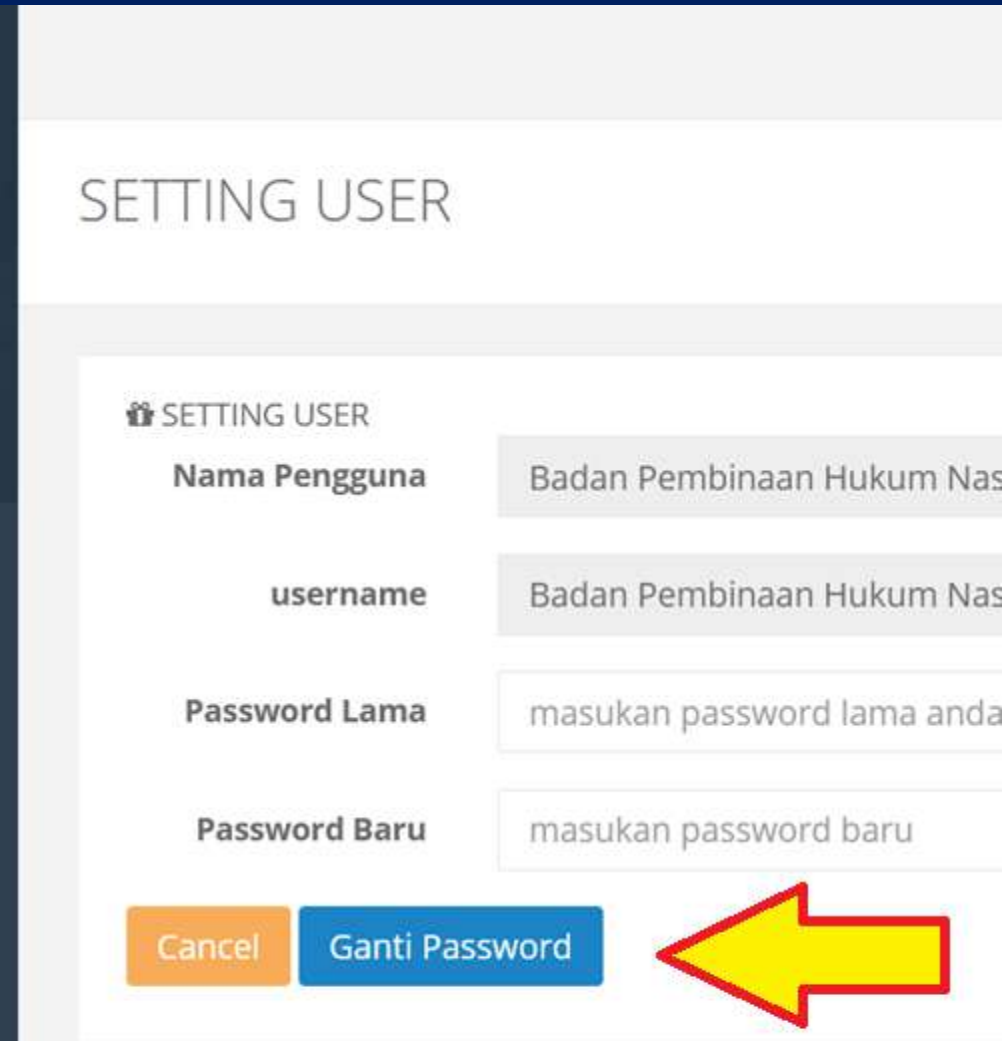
SETTING USER

SETTING USER

Nama Pengguna
Badan Pembinaan Hukum Nas

username
Badan Pembinaan Hukum Nas

Password Lama
masukan password lama anda

Password Baru
masukan password baru

Cancel
Ganti Password